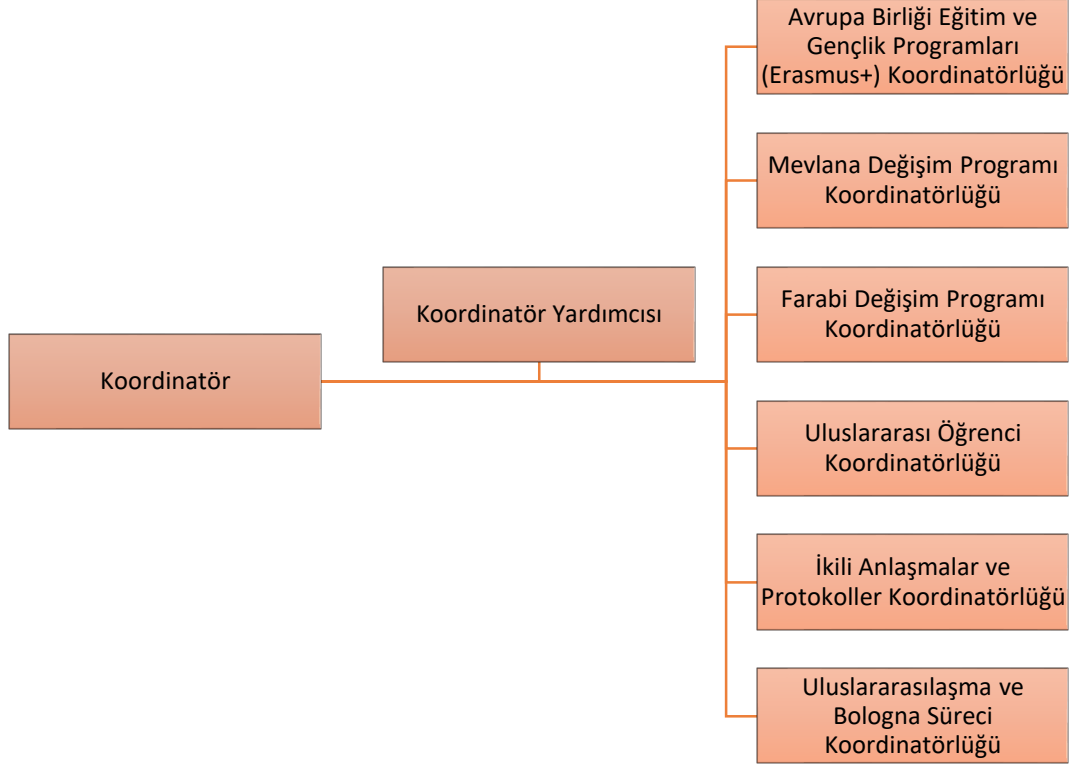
Koordinatör

Koordinatör Yardımcısı

Avrupa Birliği Eğitim ve Gençlik Programları (Erasmus+) Koordinatörlüğü

Mevlana Değişim Programı Koordinatörlüğü

Farabi Değişim Programı Koordinatörlüğü

Uluslararası Öğrenci Koordinatörlüğü

İkili Anlaşmalar ve Protokoller Koordinatörlüğü

Uluslararasılaşma ve Bologna Süreci Koordinatörlüğü